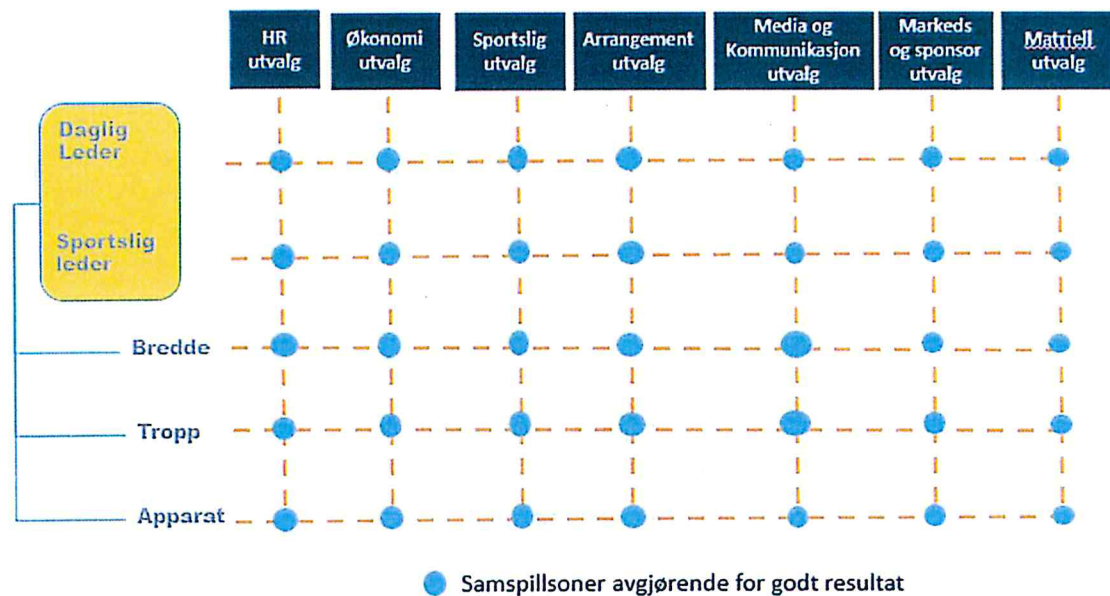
HR utvalg

Økonomi utvalg

Sportslig utvalg

Arrangement utvalg

Media og Kommunikasjon utvalg

Markeds og sponsor utvalg

Matriell utvalg

Daglig Leder

Sportslig leder

Bredde

Tropp

Apparat

Samspillsoner avgjørende for godt resultat